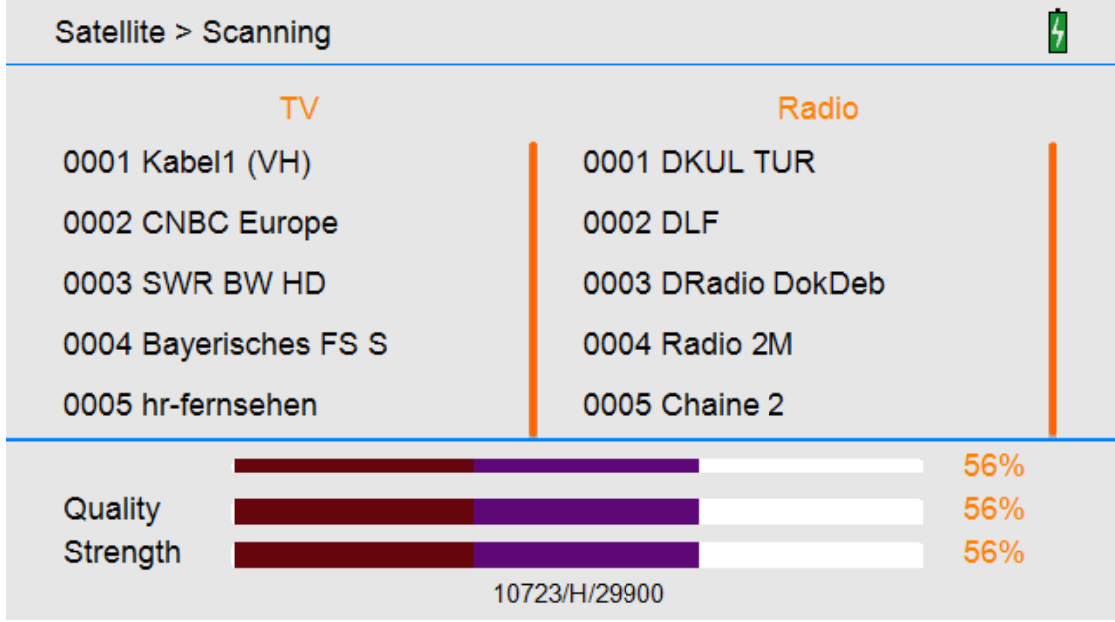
Satellite > Scanning

TV

0001 Kabel1 (VH)
0002 CNBC Europe
0003 SWR BW HD
0004 Bayerisches FS S
0005 hr-fernsehen

Radio

0001 DKUL TUR
0002 DLF
0003 DRadio DokDeb
0004 Radio 2M
0005 Chaine 2

56%
Quality 56%
Strength 56%
10723/H/29900